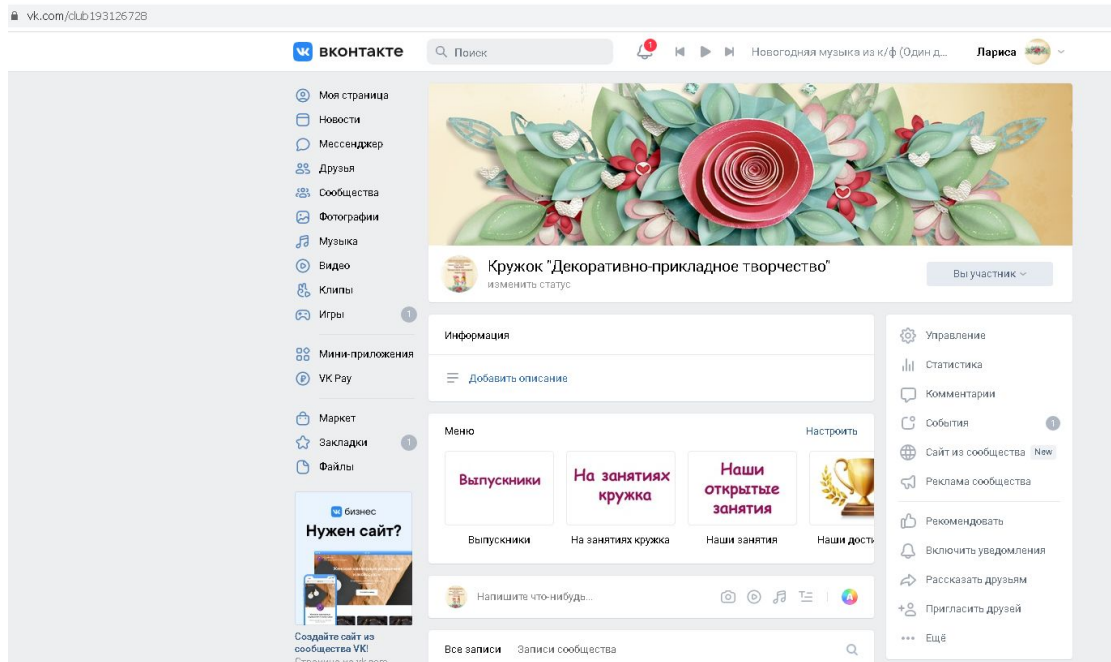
vk.com/club193126728

вконтакте

Поиск

1

Новогодняя музыка из к/ф (Один д...

Лариса

Моя страница
Новости
Мессенджер
Друзья
Сообщества
Фотографии
Музыка
Видео
Клипы
Игры 1
Мини-приложения
VK Pay
Маркет
Закладки 1
Файлы

бизнес
Нужен сайт?

Создайте сайт из сообщества VK!
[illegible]

Кружок "Декоративно-прикладное творчество"
изменить статус

Вы участник

Информация

Добавить описание

Меню
Настроить

Выпускники
На занятиях кружка
Наши открытые занятия

Выпускники
На занятиях кружка
Наши занятия
Наши дост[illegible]

Напишите что-нибудь...

Все записи
Записи сообщества

Управление
Статистика
Комментарии
События 1
Сайт из сообщества New
Реклама сообщества
Рекомендовать
Включить уведомления
Рассказать друзьям
Пригласить друзей
Ещё